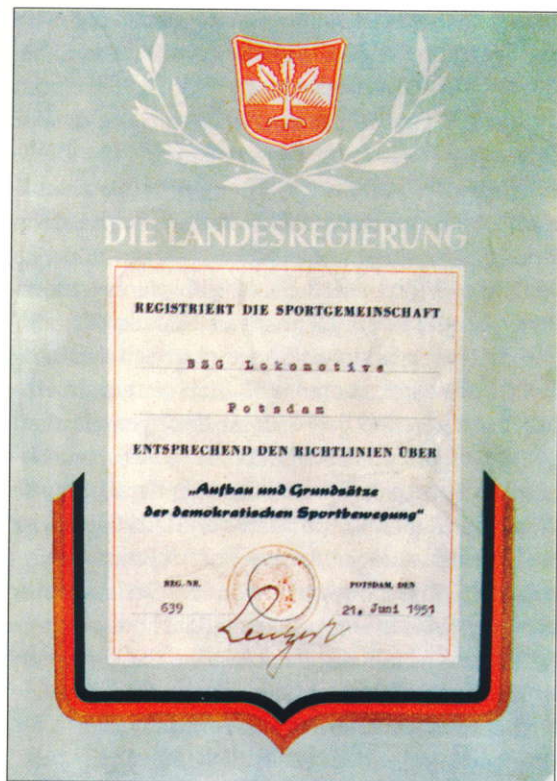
DIE LANDESREGIERUNG

REGISTRIERT DIE SPORTGEMEINSCHAFT

BSG Lokomotive

Potsdam

ENTSPRECHEND DEN RICHTLINIEN ÜBER

„Aufbau und Grundsätze der demokratischen Sportbewegung"

REG.-NR. 639

POTSDAM, DEN 21. Juni 1951

Lengert